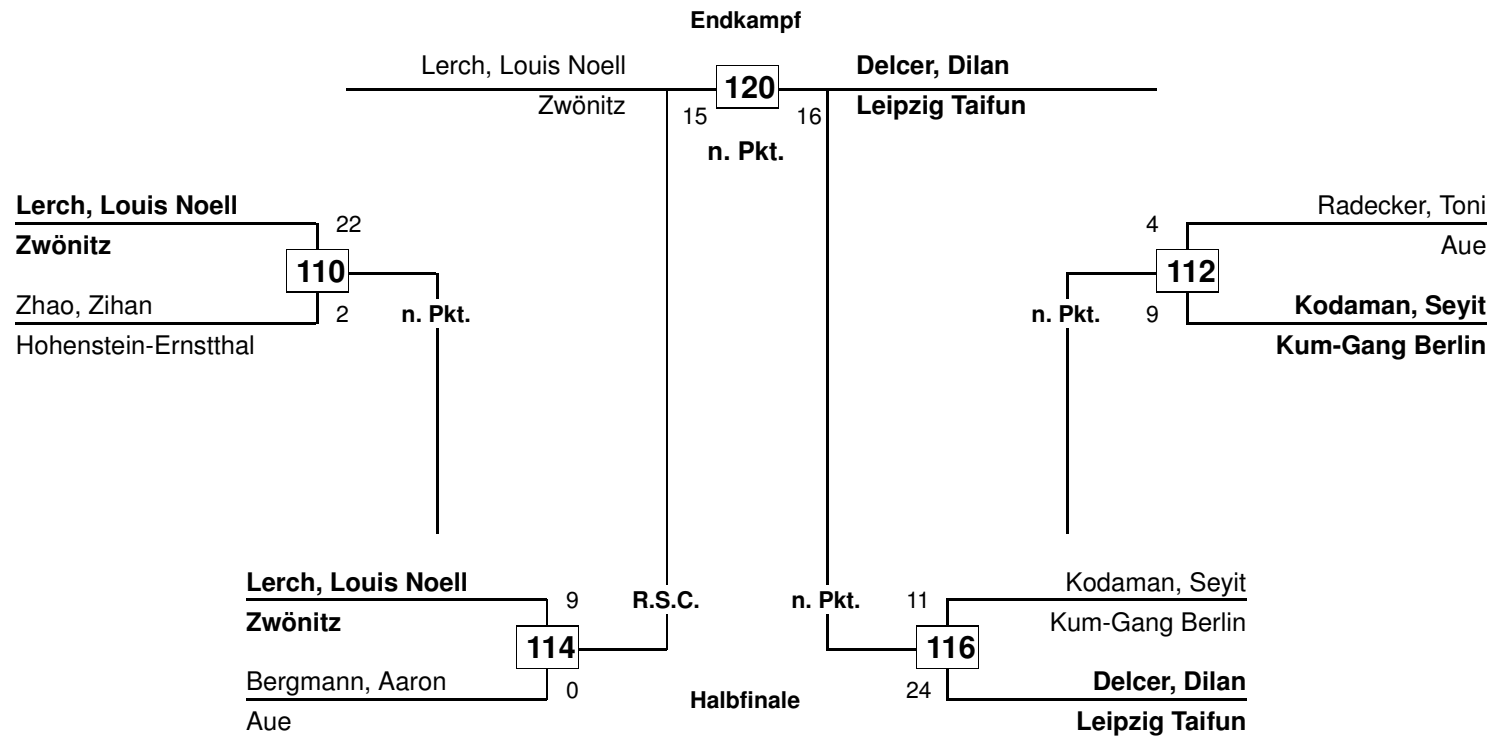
Endkampf

Lerch, Louis Noell
Zwönitz
15
120
16
Delcer, Dilan
Leipzig Taifun
n. Pkt.

Lerch, Louis Noell
Zwönitz
22
110
Zhao, Zihan
Hohenstein-Ernstthal
2
n. Pkt.

4
Radecker, Toni
Aue
112
n. Pkt.
9
Kodaman, Seyit
Kum-Gang Berlin

Lerch, Louis Noell
Zwönitz
9
R.S.C.
114
Bergmann, Aaron
Aue
0

n. Pkt.
11
Kodaman, Seyit
Kum-Gang Berlin
116
24
Delcer, Dilan
Leipzig Taifun

Halbfinale